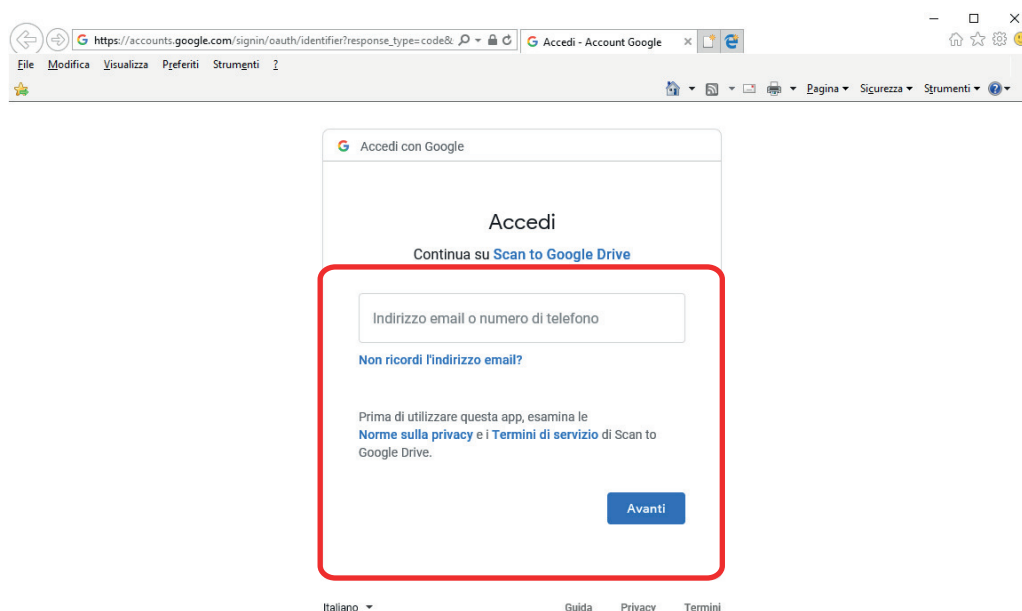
https://accounts.google.com/signin/oauth/identifier?response_type=code&
Accedi - Account Google
File Modifica Visualizza Preferiti Strumenti ?
Pagina ▾ Sicurezza ▾ Strumenti ▾

Accedi con Google

Accedi

Continua su Scan to Google Drive

Indirizzo email o numero di telefono

Non ricordi l'indirizzo email?

Prima di utilizzare questa app, esamina le Norme sulla privacy e i Termini di servizio di Scan to Google Drive.

Avanti

Italiano ▾ Guida Privacy Termini